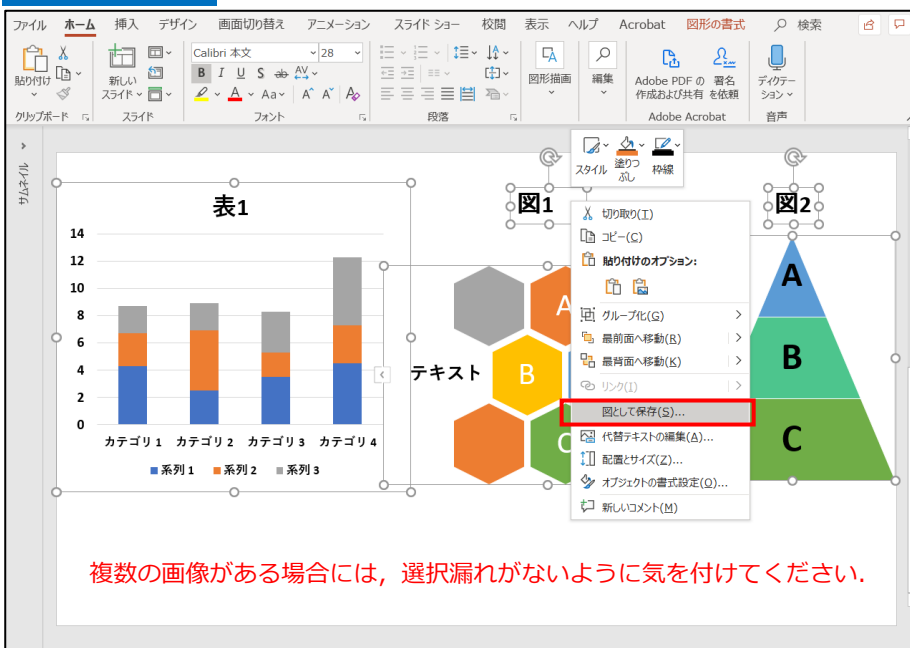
ファイル ホーム 挿入 デザイン 画面切り替え アニメーション スライド ショー 校閲 表示 ヘルプ Acrobat 図形の書式 検索

貼り付け クリップボード 新しいスライド スライド Calibri 本文 28 B I U S ab AV Aa A A フォント 段落 図形描画 編集 Adobe PDF の作成および共有 署名を依頼 Adobe Acrobat ディクテーション 音声

サムネイル

スタイル 塗りつぶし 枠線

表1

14
12
10
8
6
4
2
0

カテゴリ 1 カテゴリ 2 カテゴリ 3 カテゴリ 4

■系列 1 ■系列 2 ■系列 3

図1

テキスト

A
B
C

図2

A
B
C

切り取り(T)
コピー(C)
貼り付けのオプション:
グループ化(G)
最前面へ移動(R)
最背面へ移動(K)
リンク(I)
図として保存(S)...
代替テキストの編集(A)...
配置とサイズ(Z)...
オブジェクトの書式設定(O)...
新しいコメント(M)

複数の画像がある場合には，選択漏れがないように気を付けてください.